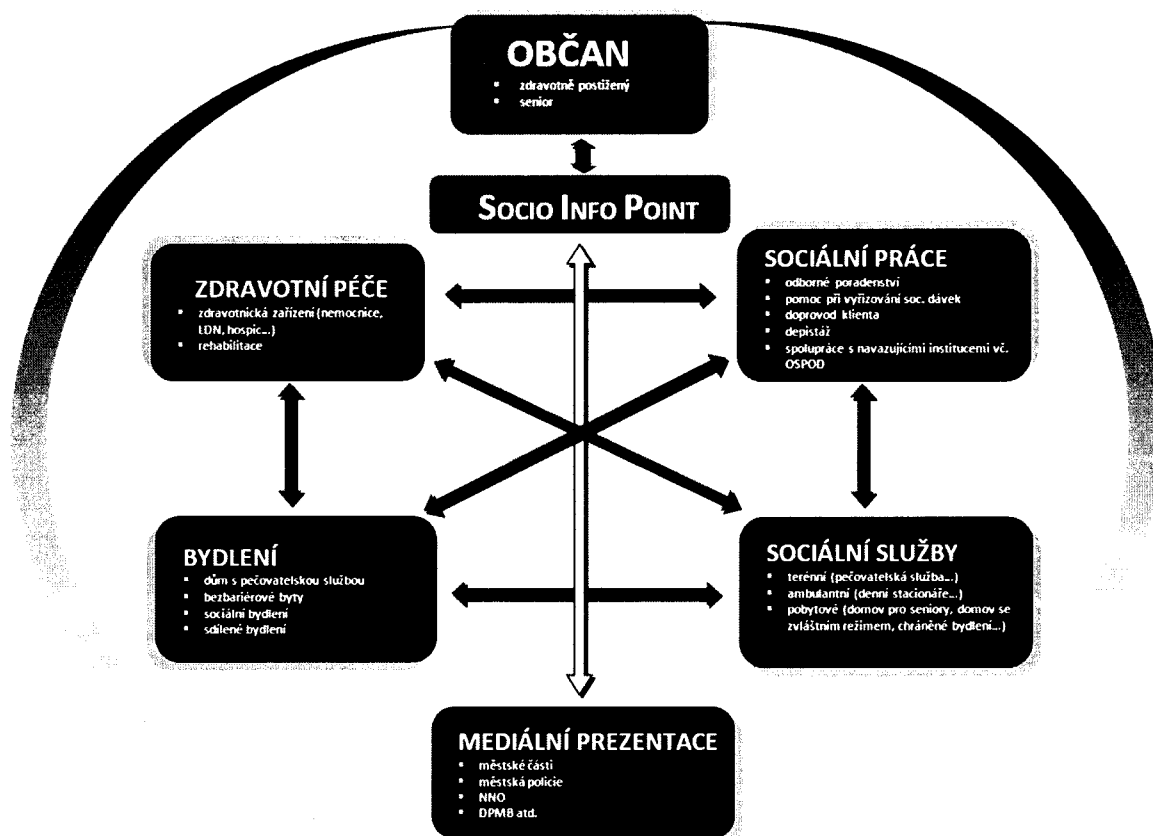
OBČAN
- zdravotně postižený
- senior

SOCIO INFO POINT

ZDRAVOTNÍ PÉČE
- zdravotnická zařízení (nemocnice, LDN, hospic...)
- rehabilitace

SOCIÁLNÍ PRÁCE
- odborné poradenství
- pomoc při vyřizování soc. dávek
- doprovod klienta
- depistáž
- spolupráce s navazujícími institucemi vč. OSPOD

BYDLENÍ
- dům s pečovatelskou službou
- bezbariérové byty
- sociální bydlení
- sdílené bydlení

SOCIÁLNÍ SLUŽBY
- terénní (pečovatelská služba...)
- ambulantní (denní stacionáře...)
- pobytové (domov pro seniory, domov se zvláštním režimem, chráněné bydlení...)

MEDIÁLNÍ PREZENTACE
- městské části
- městská policie
- NNO
- DPMB atd.